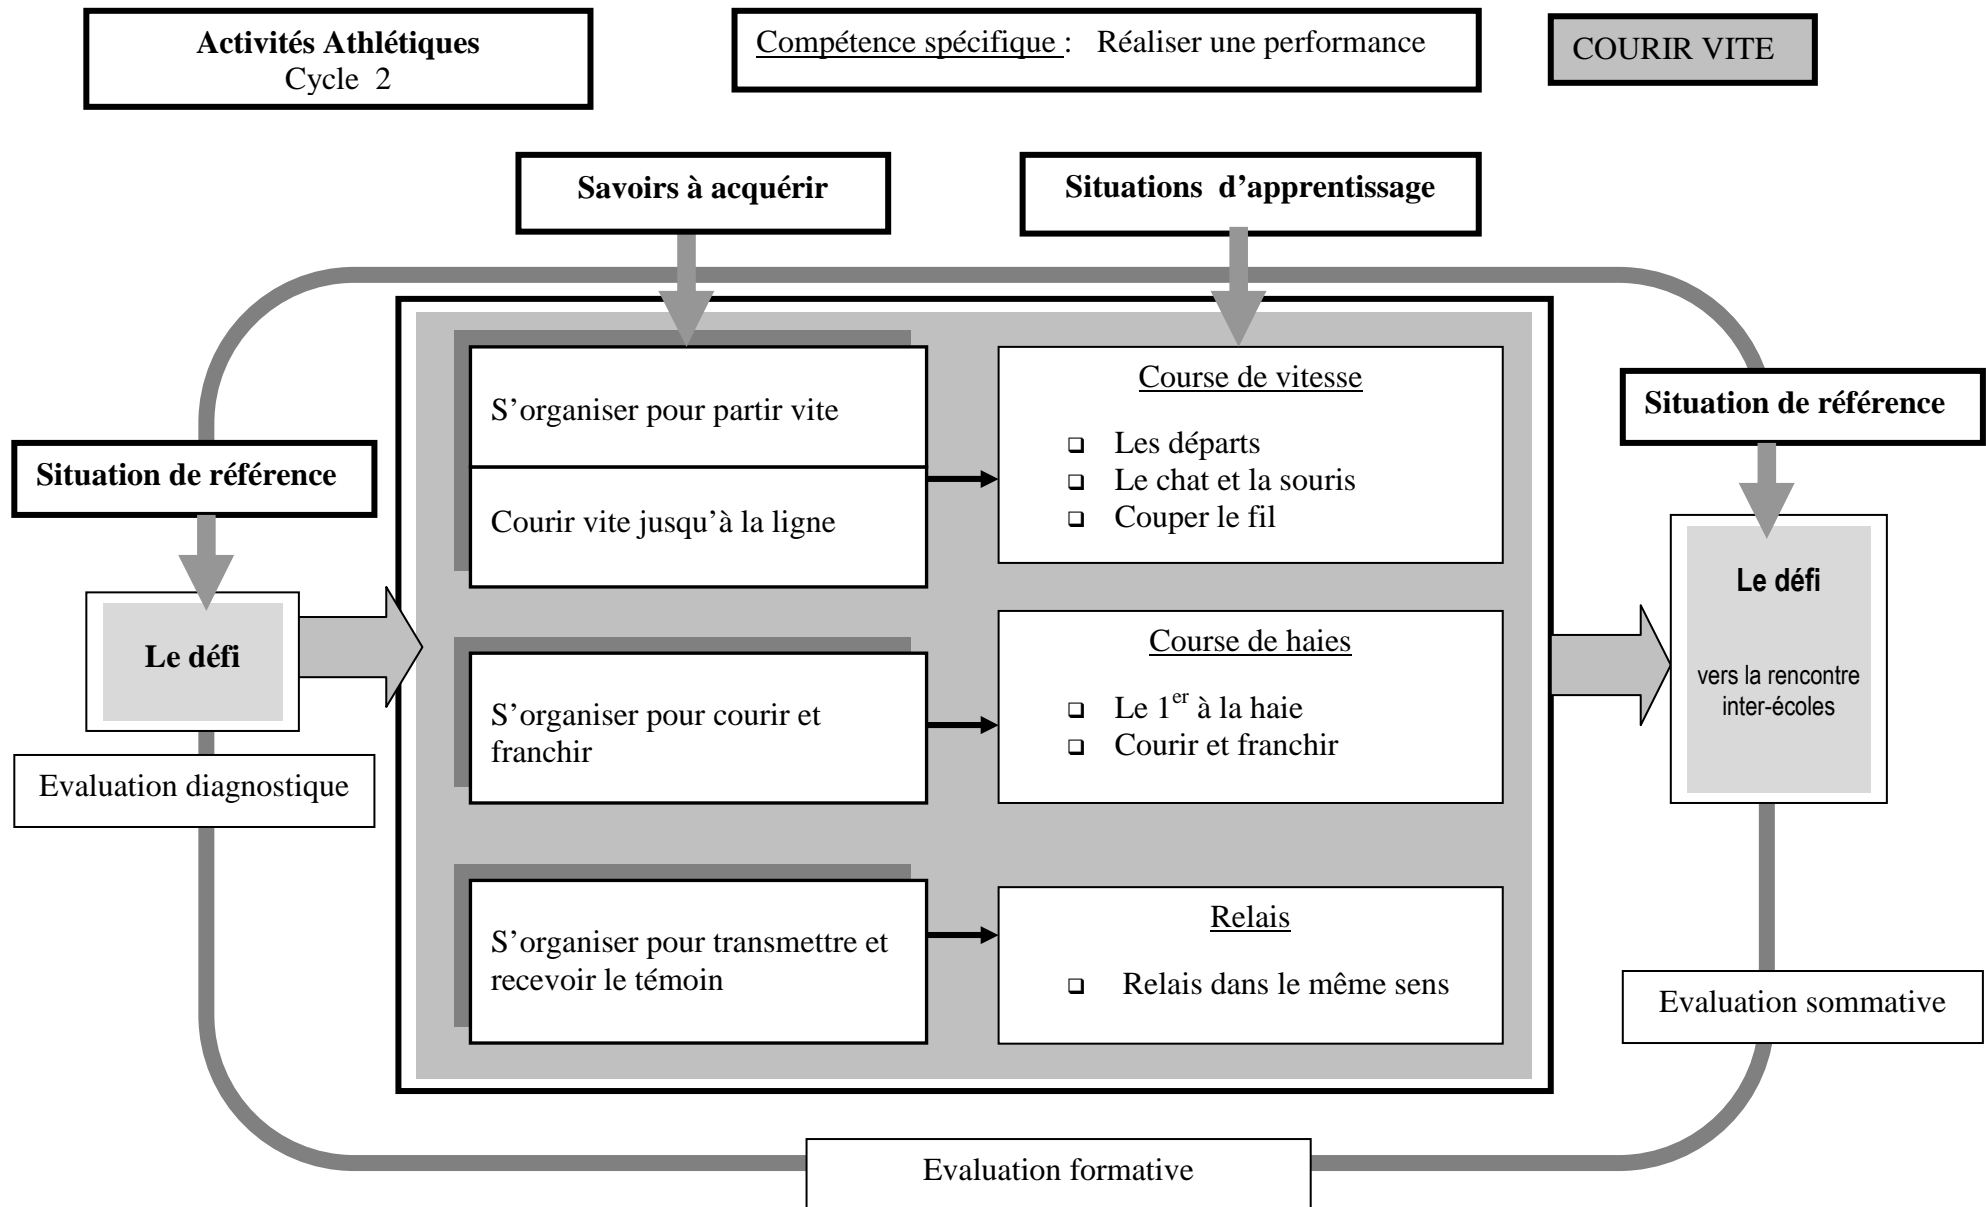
Activités Athlétiques
Cycle 2

Compétence spécifique : Réaliser une performance

COURIR VITE

Savoirs à acquérir

Situations d'apprentissage

Situation de référence

Le défi

Evaluation diagnostique

S'organiser pour partir vite

Courir vite jusqu'à la ligne

Course de vitesse
- Les départs
- Le chat et la souris
- Couper le fil

S'organiser pour courir et franchir

Course de haies
- Le $1^{er}$ à la haie
- Courir et franchir

S'organiser pour transmettre et recevoir le témoin

Relais
- Relais dans le même sens

Situation de référence

Le défi

vers la rencontre inter-écoles

Evaluation sommative

Evaluation formative